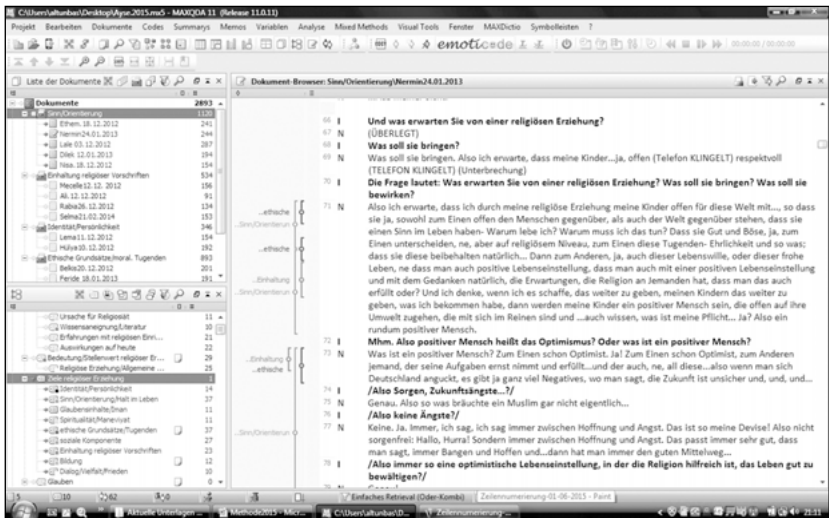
C:\Users\altunbas\Desktop\Ayse.2015.mx5 – MAXQDA 11 (Release 11.0.11)

Projekt Bearbeiten Dokumente Codes Summarys Memos Variablen Analyse Mixed Methods Visual Tools Fenster MAXDictio Symbolleisten ?

emoticode

Liste der Dokumente

Dokumente 2893
Sinn/Orientierung 1120
Ethem.18.12.2012 241
Nermin24.01.2013 244
Lale 03.12.2012 287
Dilek 12.01.2013 194
Nisa.18.12.2012 154
Einhaltung religiöser Vorschriften 534
Mecelle12.12. 2012 156
Ali.12.12.2012 91
Rabia26.12.2012 134
Selma21.02.2014 153
Identität/Persönlichkeit 346
Lema11.12.2012 194
Hülya10.12.2012 152
Ethische Grundsätze/moral. Tugenden 893
Belkıs20.12.2012 201
Feride 18.01.2013 191

Ursache für Religiosität 11
Wissensaneignung/Literatur 10
Erfahrungen mit religiösen Einri... 22
Auswirkungen auf heute 21
Bedeutung/Stellenwert religiöser Er... 29
Religiöse Erziehung/Allgemeine ... 25
Ziele religiöser Erziehung 1
Identität/Persönlichkeit 14
Sinn/Orientierung/Halt im Leben 37
Glaubensinhalte/Iman 11
Spiritualität/Maneviyat 11
ethische Grundsätze/Tugenden 37
soziale Komponente 27
Einhaltung religiöser Vorschriften 23
Bildung 12
Dialog/Vielfalt/Frieden 10
Glauben 0

Dokument-Browser: Sinn/Orientierung\Nermin24.01.2013

66 I Und was erwarten Sie von einer religiösen Erziehung?
67 N (ÜBERLEGT)
68 I Was soll sie bringen?
69 N Was soll sie bringen. Also ich erwarte, dass meine Kinder...ja, offen (Telefon KLINGELT) respektvoll (TELEFON KLINGELT) (Unterbrechung)
70 I Die Frage lautet: Was erwarten Sie von einer religiösen Erziehung? Was soll sie bringen? Was soll sie bewirken?
71 N Also ich erwarte, dass ich durch meine religiöse Erziehung meine Kinder offen für diese Welt mit..., so dass sie ja, sowohl zum Einen offen den Menschen gegenüber, als auch der Welt gegenüber stehen, dass sie einen Sinn im Leben haben- Warum lebe ich? Warum muss ich das tun? Dass sie Gut und Böse, ja, zum Einen unterscheiden, ne, aber auf religiösem Niveau, zum Einen diese Tugenden- Ehrlichkeit und so was; dass sie diese beibehalten natürlich... Dann zum Anderen, ja, auch dieser Lebenswille, oder dieser frohe Leben, ne dass man auch positive Lebenseinstellung, dass man auch mit einer positiven Lebenseinstellung und mit dem Gedanken natürlich, die Erwartungen, die Religion an Jemanden hat, dass man das auch erfüllt oder? Und ich denke, wenn ich es schaffe, das weiter zu geben, meinen Kindern das weiter zu geben, was ich bekommen habe, dann werden meine Kinder ein positiver Mensch sein, die offen auf ihre Umwelt zugehen, die mit sich im Reinen sind und ...auch wissen, was ist meine Pflicht... Ja? Also ein rundum positiver Mensch.
72 I Mhm. Also positiver Mensch heißt das Optimismus? Oder was ist ein positiver Mensch?
73 N Was ist ein positiver Mensch? Zum Einen schon Optimist. Ja! Zum Einen schon Optimist, zum Anderen jemand, der seine Aufgaben ernst nimmt und erfüllt...und der auch, ne, all diese...also wenn man sich Deutschland anguckt, es gibt ja ganz viel Negatives, wo man sagt, die Zukunft ist unsicher und, und, und...
74 I /Also Sorgen, Zukunftsängste...?/
75 N Genau. Also so was bräuchte ein Muslim gar nicht eigentlich...
76 I /Also keine Ängste?/
77 N Keine. Ja. Immer, ich sag, ich sag immer zwischen Hoffnung und Angst. Das ist so meine Devise! Also nicht sorgenfrei: Hallo, Hurra! Sondern immer zwischen Hoffnung und Angst. Das passt immer sehr gut, dass man sagt, immer Bangen und Hoffen und...dann hat man immer den guten Mittelweg...
78 I /Also immer so eine optimistische Lebenseinstellung, in der die Religion hilfreich ist, das Leben gut zu bewältigen?/

...ethische
Sinn/Orientierun
ethische
Einhaltung
Sinn/Orientierun
Einhaltung
...ethische
Sinn/Orientierun

Einfaches Retrieval (Oder-Kombi)
Zeilennumerierung-01-06-2015 - Paint
Aktuelle Unterlagen
Methode2015 - Micr...
C:\Users\altunbas\D...
Zeilennumerierung-...
21:11